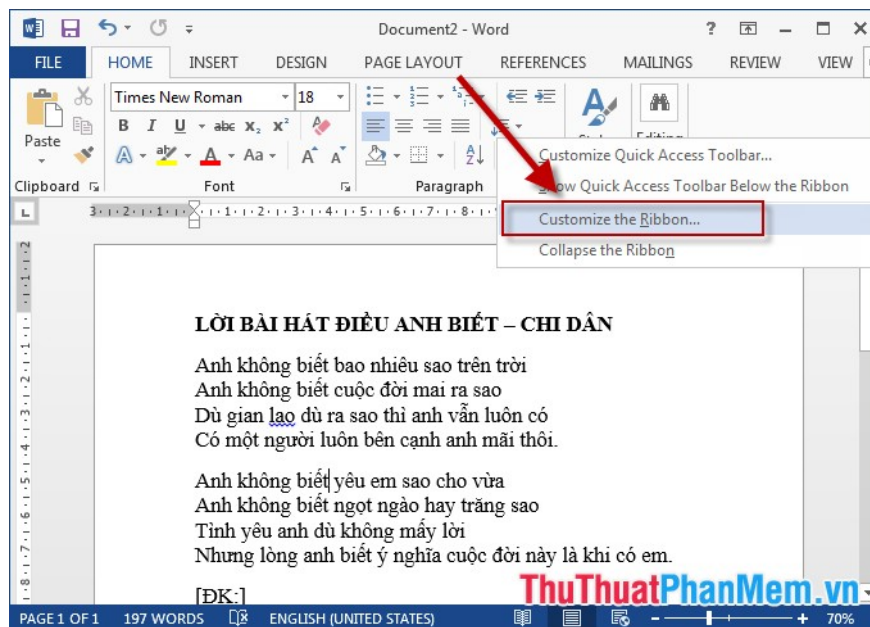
Document2 - Word

? – □ ×

FILE HOME INSERT DESIGN PAGE LAYOUT REFERENCES MAILINGS REVIEW VIEW

Times New Roman 18

Paste

B I U abc $x_2$ $x^2$

A Aa A A

Clipboard Font Paragraph

Customize Quick Access Toolbar...
Show Quick Access Toolbar Below the Ribbon
Customize the Ribbon...
Collapse the Ribbon

LỜI BÀI HÁT ĐIỀU ANH BIẾT – CHI DÂN

Anh không biết bao nhiêu sao trên trời
Anh không biết cuộc đời mai ra sao
Dù gian lao dù ra sao thì anh vẫn luôn có
Có một người luôn bên cạnh anh mãi thôi.

Anh không biết yêu em sao cho vừa
Anh không biết ngọt ngào hay trăng sao
Tình yêu anh dù không mấy lời
Nhưng lòng anh biết ý nghĩa cuộc đời này là khi có em.

[ĐK:]

ThuThuatPhanMem.vn

PAGE 1 OF 1 197 WORDS ENGLISH (UNITED STATES) 70%